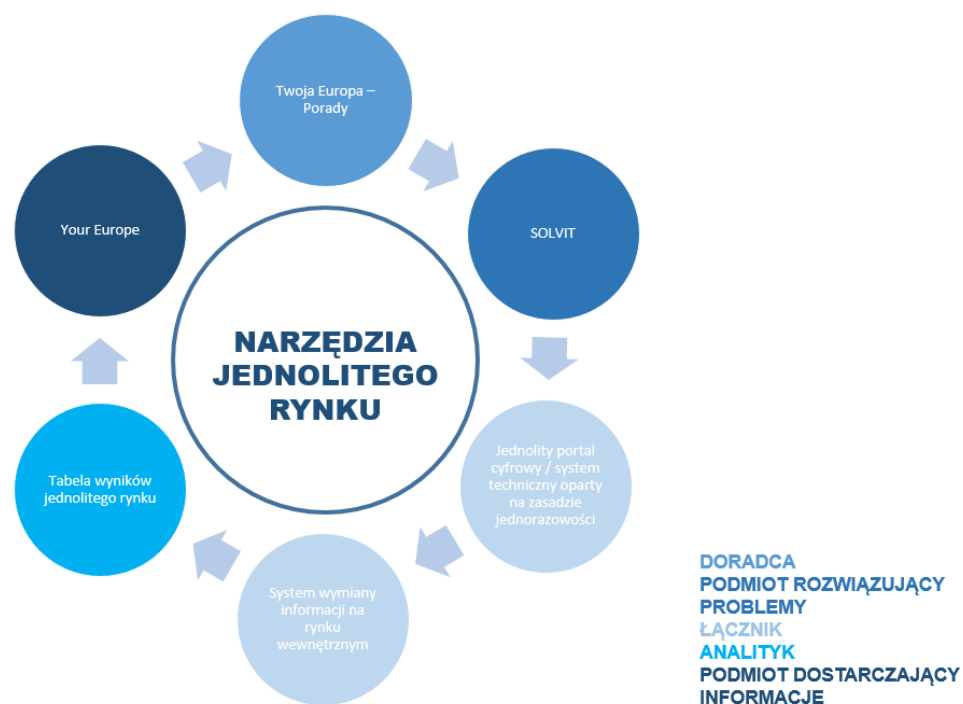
Twoja Europa – Porady

SOLVIT

Jednolity portal cyfrowy / system techniczny oparty na zasadzie jednorazowości

System wymiany informacji na rynku wewnętrznym

Tabela wyników jednolitego rynku

Your Europe

NARZĘDZIA JEDNOLITEGO RYNKU

DORADCA
PODMIOT ROZWIĄZUJĄCY PROBLEMY
ŁĄCZNIK
ANALITYK
PODMIOT DOSTARCZAJĄCY INFORMACJE